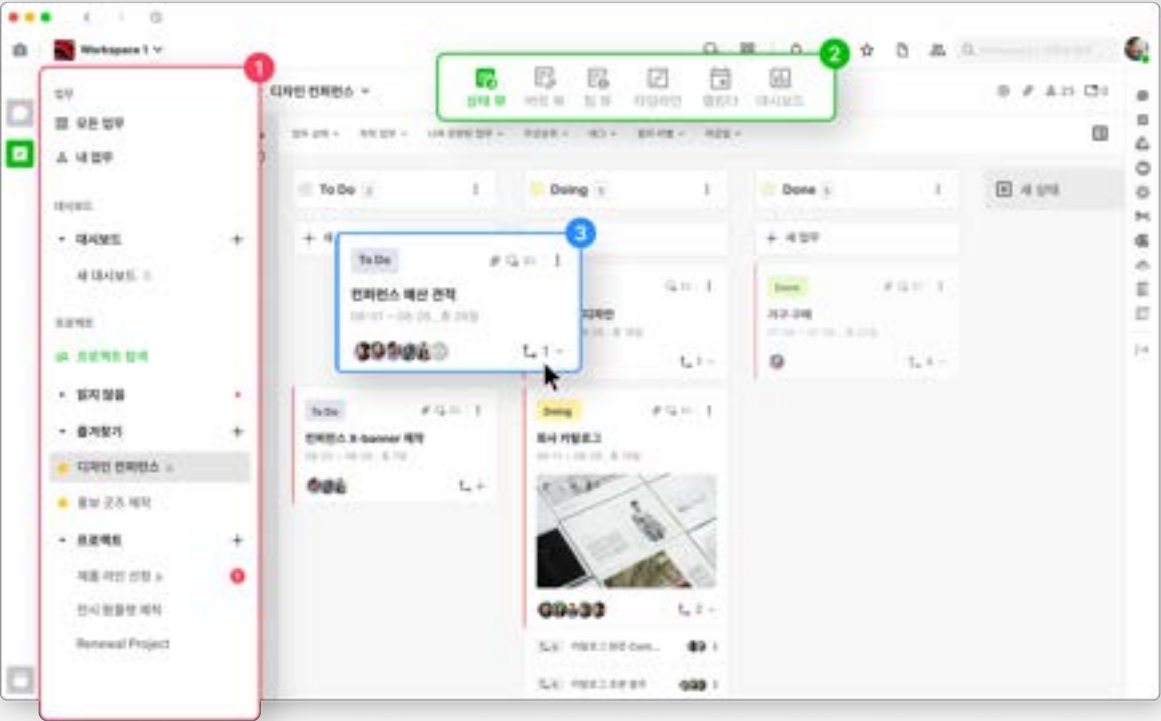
Workspace 1

1

업무

모든 업무

내 업무

대시보드

대시보드

새 대시보드

프로젝트

프로젝트 탐색

읽지 않음

즐겨찾기

디자인 컨퍼런스

홍보 굿즈 제작

프로젝트

제품 라인 선정

전시 현황판 제작

Renewal Project

디자인 컨퍼런스

2

상태 뷰

테이블 뷰

칸반 뷰

타임라인

캘린더

대시보드

To Do

Doing

Done

새 상태

3

To Do

컨퍼런스 예산 견적

08-01 ~ 08-26

1

새 업무

Done

To Do

컨퍼런스 X-banner 제작

Doing

회사 카탈로그

2

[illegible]